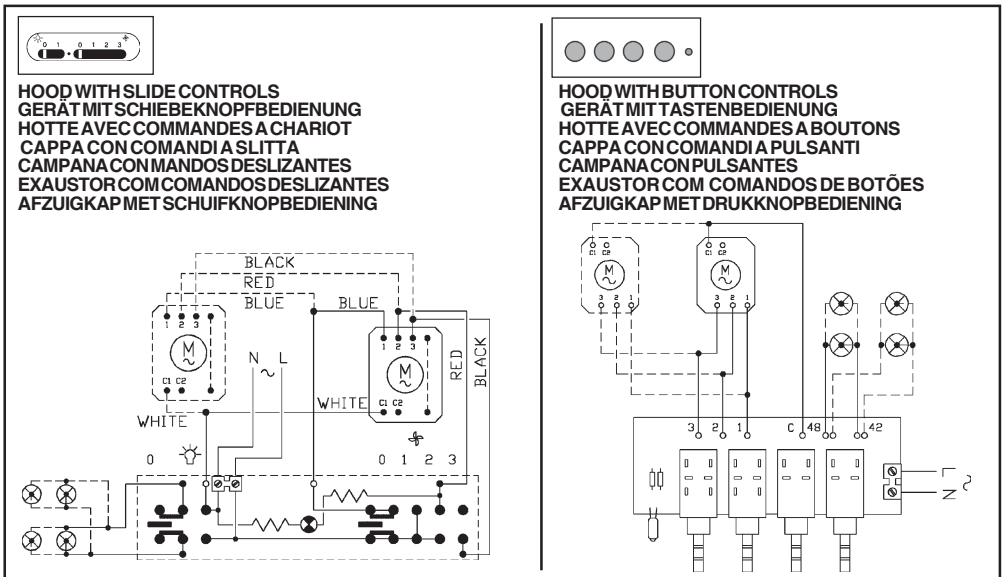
0 1 0 1 2 3

HOOD WITH SLIDE CONTROLS
GERÄT MIT SCHIEBEKNOPFBEDIENUNG
HOTTE AVEC COMMANDES A CHARIOT
CAPPA CON COMANDI A SLITTA
CAMPANA CON MANDOS DESLIZANTES
EXAUSTOR COM COMANDOS DESLIZANTES
AFZUIGKAP MET SCHUIFKNOPBEDIENING

BLACK
RED
BLUE
BLUE
1 2 3
1 2 3
M
M
N L
~
C1 C2
C1 C2
WHITE
WHITE
RED
BLACK
0
0 1 2 3

HOOD WITH BUTTON CONTROLS
GERÄT MIT TASTENBEDIENUNG
HOTTE AVEC COMMANDES A BOUTONS
CAPPA CON COMANDI A PULSANTI
CAMPANA CON PULSANTES
EXAUSTOR COM COMANDOS DE BOTÕES
AFZUIGKAP MET DRUKKNOPBEDIENING

C1 C2
C1 C2
M
M
3 2 1
3 2 1
3 2 1 C 48 42
L
N
~